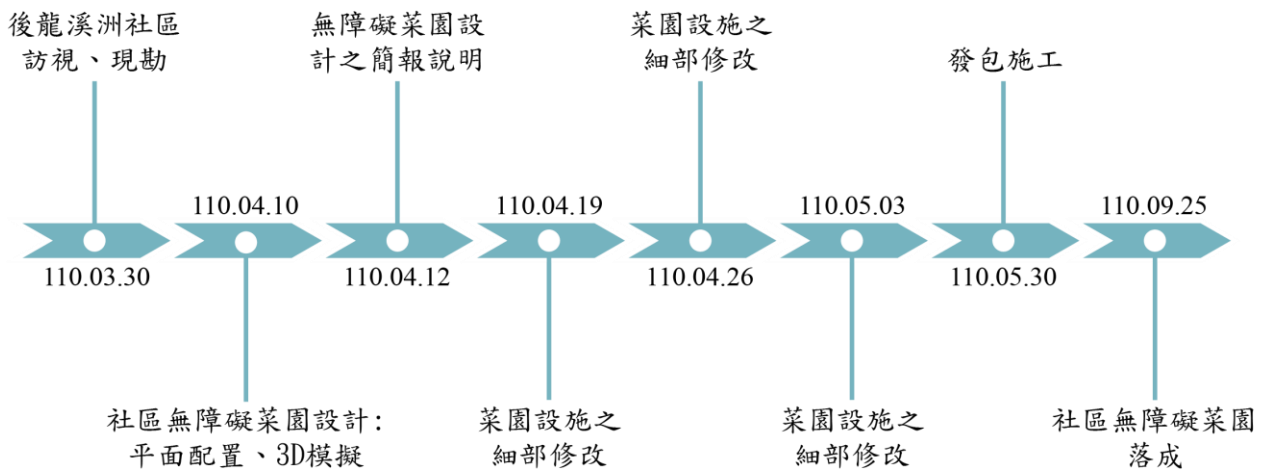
後龍溪洲社區訪視、現勘

110.03.30

110.04.10

社區無障礙菜園設計:平面配置、3D模擬

無障礙菜園設計之簡報說明

110.04.12

110.04.19

菜園設施之細部修改

菜園設施之細部修改

110.04.26

110.05.03

菜園設施之細部修改

發包施工

110.05.30

110.09.25

社區無障礙菜園落成